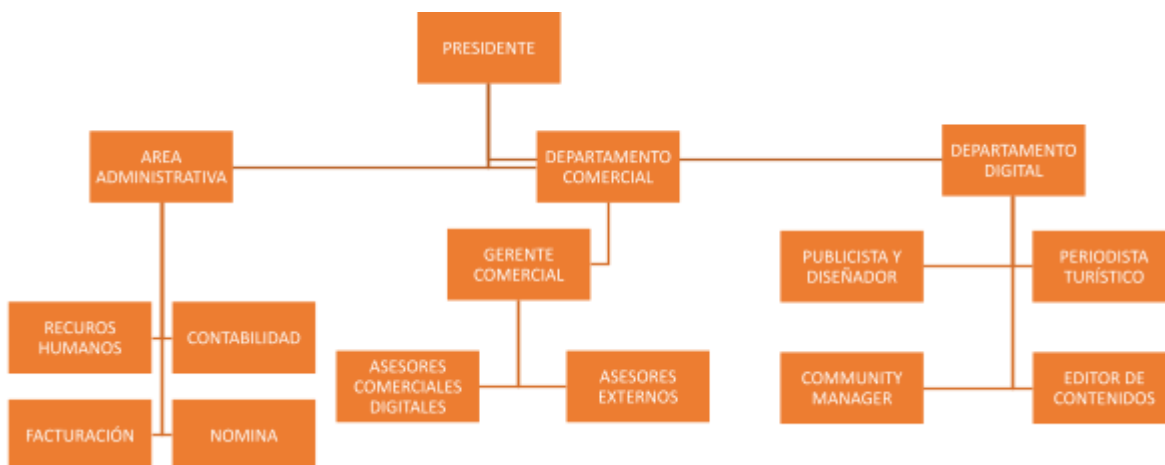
PRESIDENTE

AREA ADMINISTRATIVA

DEPARTAMENTO COMERCIAL

DEPARTAMENTO DIGITAL

RECUROS HUMANOS

CONTABILIDAD

FACTURACIÓN

NOMINA

GERENTE COMERCIAL

ASESORES COMERCIALES DIGITALES

ASESORES EXTERNOS

PUBLICISTA Y DISEÑADOR

PERIODISTA TURÍSTICO

COMMUNITY MANAGER

EDITOR DE CONTENIDOS